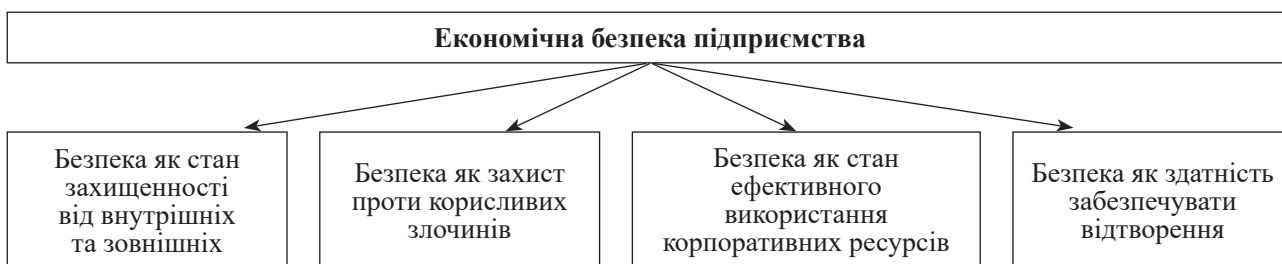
Економічна безпека підприємства

Безпека як стан захищенності від внутрішніх та зовнішніх

Безпека як захист проти корисливих злочинів

Безпека як стан ефективного використання корпоративних ресурсів

Безпека як здатність забезпечувати відтворення